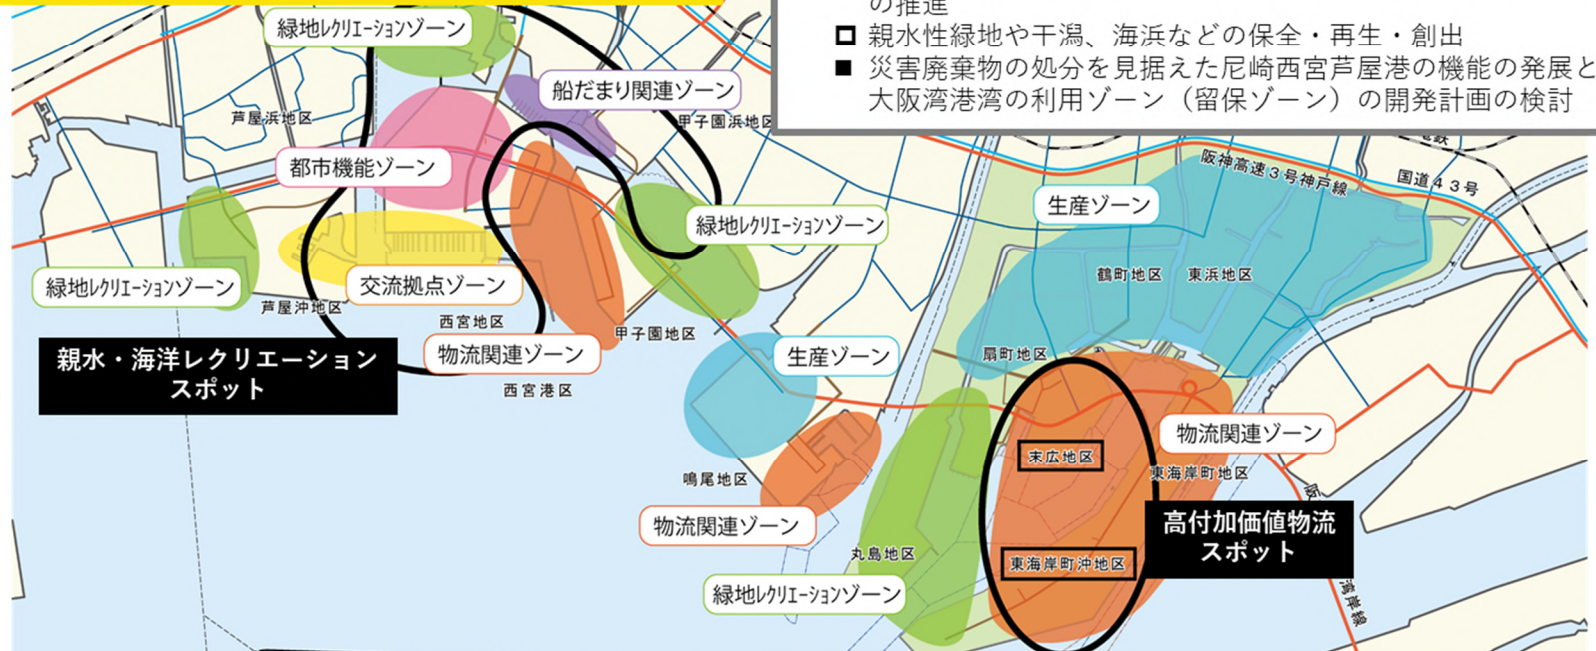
の推進
□ 親水性緑地や干潟、海浜などの保全・再生・創出
■ 災害廃棄物の処分を見据えた尼崎西宮芦屋港の機能の発展と大阪湾港湾の利用ゾーン（留保ゾーン）の開発計画の検討

緑地レクリエーションゾーン
船だまり関連ゾーン
芦屋浜地区
甲子園浜地区
都市機能ゾーン
阪神高速３号神戸線
国道４３号
生産ゾーン
緑地レクリエーションゾーン
緑地レクリエーションゾーン
交流拠点ゾーン
鶴町地区
東浜地区
芦屋沖地区
西宮地区
甲子園地区
親水・海洋レクリエーションスポット
物流関連ゾーン
生産ゾーン
扇町地区
西宮港区
物流関連ゾーン
末広地区
東海岸町地区
鳴尾地区
物流関連ゾーン
高付加価値物流スポット
丸島地区
東海岸町沖地区
緑地レクリエーションゾーン